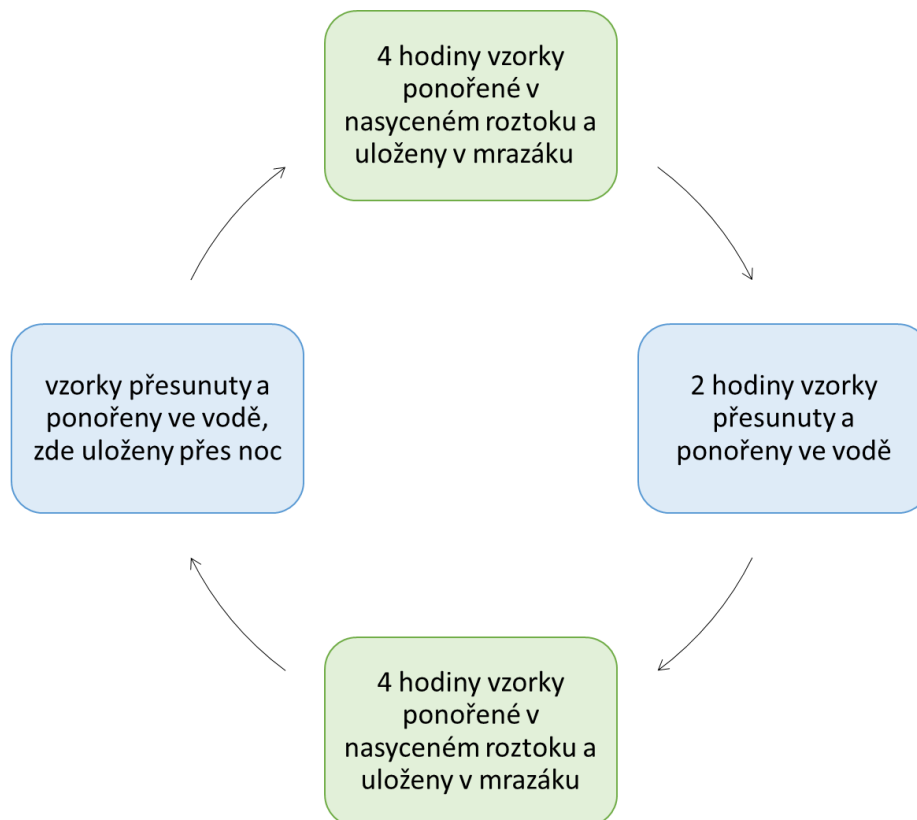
4 hodiny vzorky ponořené v nasyceném roztoku a uloženy v mrazáku

2 hodiny vzorky přesunuty a ponořeny ve vodě

4 hodiny vzorky ponořené v nasyceném roztoku a uloženy v mrazáku

vzorky přesunuty a ponořeny ve vodě, zde uloženy přes noc